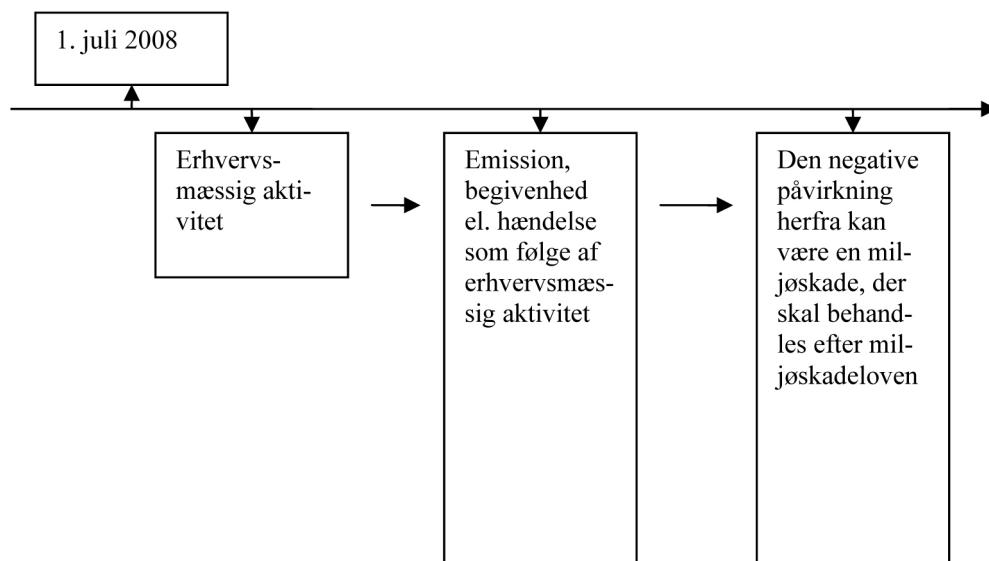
1. juli 2008

Erhvervsmæssig aktivitet

Emission, begivenhed el. hændelse som følge af erhvervsmæssig aktivitet

Den negative påvirkning herfra kan være en miljøskade, der skal behandles efter miljøskadeloven